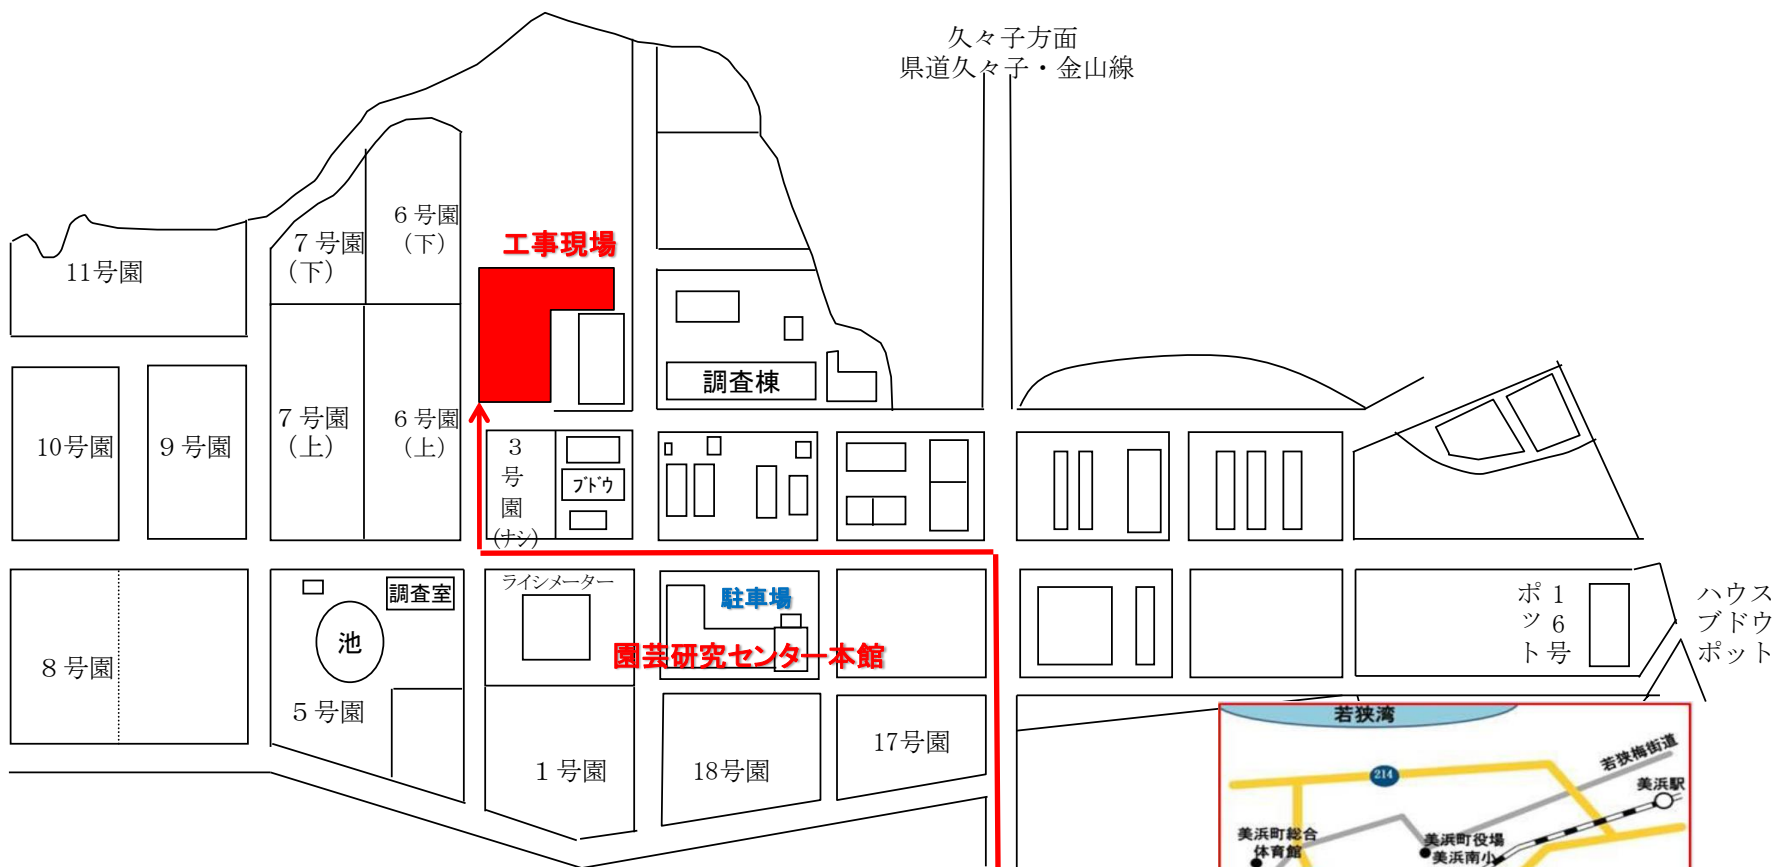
久々子方面
県道久々子・金山線

11号園
7 号園
（下）
6 号園
（下）
工事現場
調査棟
10号園
9 号園
7 号園
（上）
6 号園
（上）
3
号
園
(ナシ)
ブドウ
8 号園
池
調査室
5 号園
ライシメーター
駐車場
園芸研究センター本館
1 号園
18号園
17号園
ポ
ッ
ト
1
6
号
ハウス
ブドウ
ポット
若狭湾
214
若狭梅街道
美浜駅
美浜町総合
体育館
美浜町役場
美浜南小